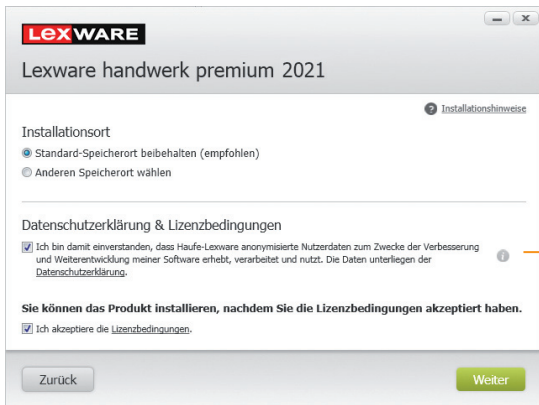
LEXWARE

Lexware handwerk premium 2021

Installationshinweise

Installationsort

Standard-Speicherort beibehalten (empfohlen)

Anderen Speicherort wählen

Datenschutzerklärung & Lizenzbedingungen

Ich bin damit einverstanden, dass Haufe-Lexware anonymisierte Nutzerdaten zum Zwecke der Verbesserung und Weiterentwicklung meiner Software erhebt, verarbeitet und nutzt. Die Daten unterliegen der Datenschutzerklärung.

Sie können das Produkt installieren, nachdem Sie die Lizenzbedingungen akzeptiert haben.

Ich akzeptiere die Lizenzbedingungen.

Zurück

Weiter